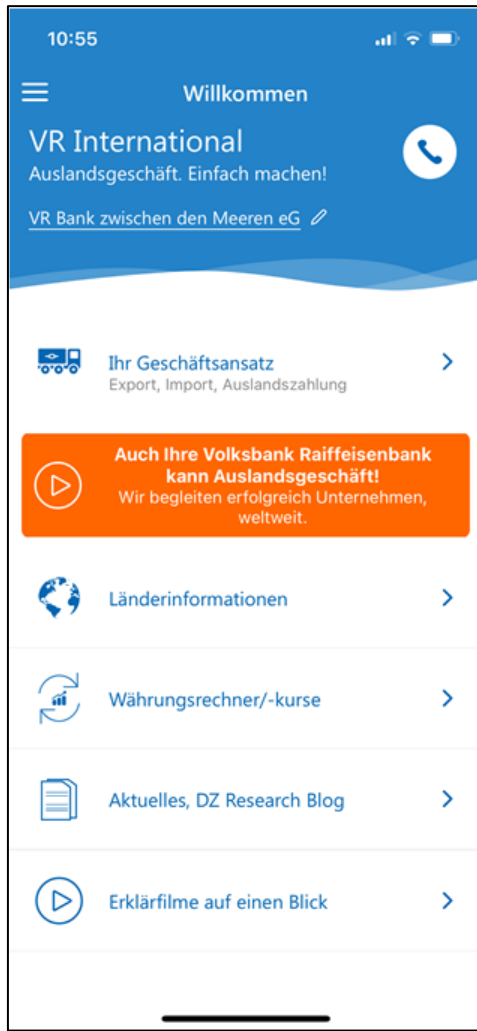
10:55

Willkommen

VR International
Auslandsgeschäft. Einfach machen!

VR Bank zwischen den Meeren eG

Ihr Geschäftsansatz
Export, Import, Auslandszahlung

Auch Ihre Volksbank Raiffeisenbank kann Auslandsgeschäft!
Wir begleiten erfolgreich Unternehmen, weltweit.

Länderinformationen

Währungsrechner/-kurse

Aktuelles, DZ Research Blog

Erklärfilme auf einen Blick